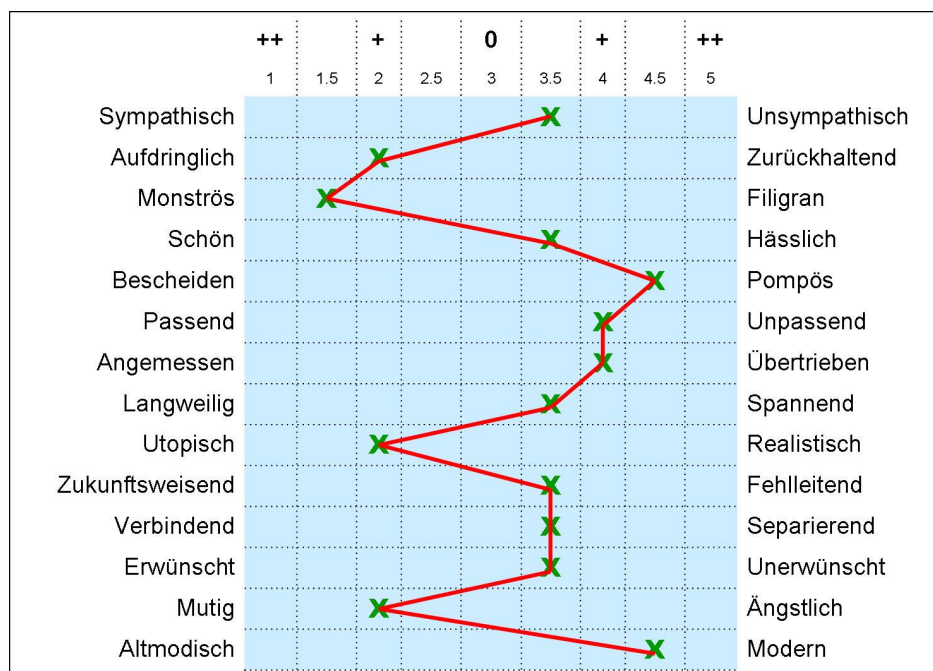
| | ++ | | + | | 0 | | + | | ++ | |
|---|---|---|---|---|---|---|---|---|---|---|
| | 1 | 1.5 | 2 | 2.5 | 3 | 3.5 | 4 | 4.5 | 5 | |
| Sympathisch | | | | | | X | | | | Unsympathisch |
| Aufdringlich | | | X | | | | | | | Zurückhaltend |
| Monströs | | X | | | | | | | | Filigran |
| Schön | | | | | | X | | | | Hässlich |
| Bescheiden | | | | | | | | X | | Pompös |
| Passend | | | | | | | X | | | Unpassend |
| Angemessen | | | | | | | X | | | Übertrieben |
| Langweilig | | | | | | X | | | | Spannend |
| Utopisch | | | X | | | | | | | Realistisch |
| Zukunftsweisend | | | | | | X | | | | Fehlleitend |
| Verbindend | | | | | | X | | | | Separierend |
| Erwünscht | | | | | | X | | | | Unerwünscht |
| Mutig | | | X | | | | | | | Ängstlich |
| Altmodisch | | | | | | | | X | | Modern |